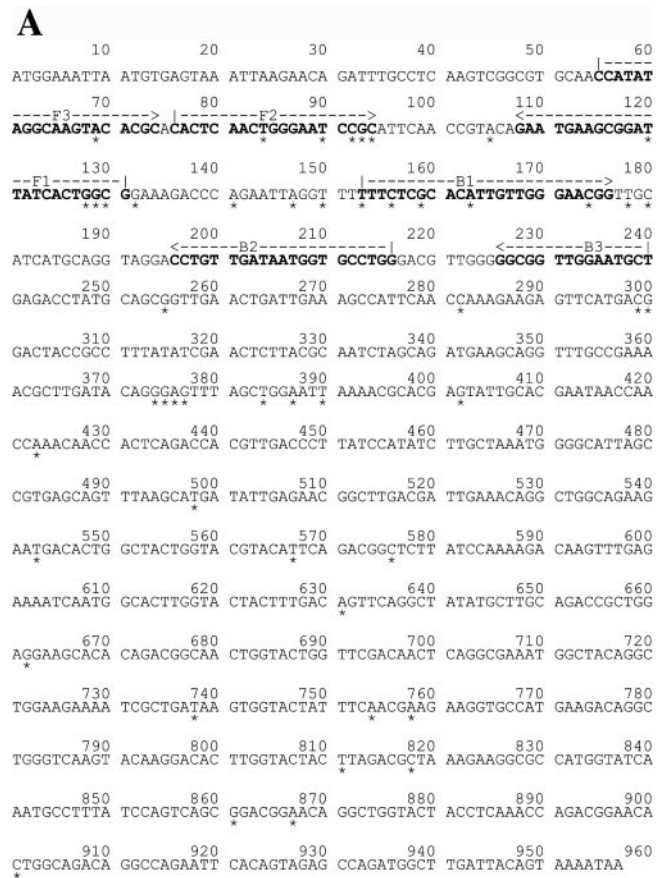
A

10 20 30 40 50 60
ATGGAAATTA ATGTGAGTAA ATTAAGAACA GATTTGCCTC AAGTCGGCGT GCAACCATAT

70 80 90 100 110 120
----F3-------> |--------F2----------> <------------
AGGCAAGTAC ACGCACACTC AACTGGGAAT CCGCATTCAA CCGTACAGAA TGAAGCGGAT
* * *** * *

130 140 150 160 170 180
--F1--------| |-------------B1-------------->
TATCACTGGC GGAAAGACCC AGAATTAGGT TTTTCTCGC ACATTGTTGG GAACGGTTGC
*** * * * * * * * * * *

190 200 210 220 230 240
<------B2--------------| <---------B3----|
ATCATGCAGG TAGGACCTGT TGATAATGGT GCCTGGGACG TTGGGGGCGG TTGGAATGCT

250 260 270 280 290 300
GAGACCTATG CAGCGGTTGA ACTGATTGAA AGCCATTCAA CCAAAGAAGA GTTCATGACG
* * **

310 320 330 340 350 360
GACTACCGCC TTTATATCGA ACTCTTACGC AATCTAGCAG ATGAAGCAGG TTTGCCGAAA

370 380 390 400 410 420
ACGCTTGATA CAGGGAGTTT AGCTGGAATT AAAACGCACG AGTATTGCAC GAATAACCAA
**** * * * *

430 440 450 460 470 480
CCAAACAACC ACTCAGACCA CGTTGACCCT TATCCATATC TTGCTAAATG GGGCATTAGC
*

490 500 510 520 530 540
CGTGAGCAGT TTAAGCATGA TATTGAGAAC GGCTTGACGA TTGAAACAGG CTGGCAGAAG
*

550 560 570 580 590 600
AATGACACTG GCTACTGGTA CGTACATTCA GACGGCTCTT ATCCAAAAGA CAAGTTTGAG
* * *

610 620 630 640 650 660
AAAATCAATG GCACTTGGTA CTACTTTGAC AGTTCAGGCT ATATGCTTGC AGACCGCTGG
*

670 680 690 700 710 720
AGGAAGCACA CAGACGGCAA CTGGTACTGG TTCGACAACT CAGGCGAAAT GGCTACAGGC
*

730 740 750 760 770 780
TGGAAGAAAA TCGCTGATAA GTGGTACTAT TTCAACGAAG AAGGTGCCAT GAAGACAGGC
* * *

790 800 810 820 830 840
TGGGTCAAGT ACAAGGACAC TTGGTACTAC TTAGACGCTA AAGAAGGCGC CATGGTATCA
* *

850 860 870 880 890 900
AATGCCTTTA TCCAGTCAGC GGACGGAACA GGCTGGTACT ACCTCAAACC AGACGGAACA
* *

910 920 930 940 950 960
CTGGCAGACA GGCCAGAATT CACAGTAGAG CCAGATGGCT TGATTACAGT AAAATAA
*